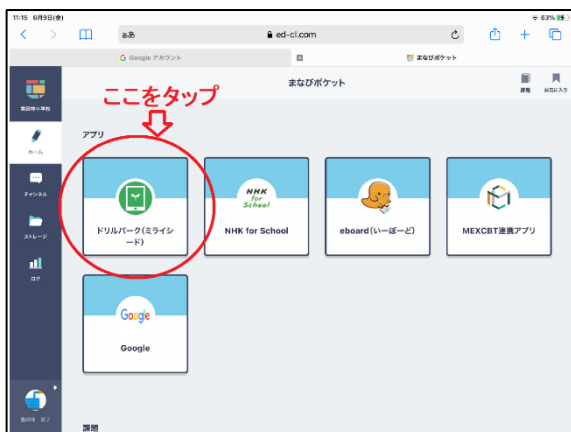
11:15 6月9日(金)

63%

ぁあ

ed-cl.com

G Google アカウント

まなびポケット

まなびポケット

課題

お気に入り

ここをタップ

アプリ

ホーム

チャンネル

ストレージ

ログ

ドリルパーク(ミライシード)

NHK for School

NHK for School

eboard(いーぼーど)

MEXCBT連携アプリ

Google

Google

課題